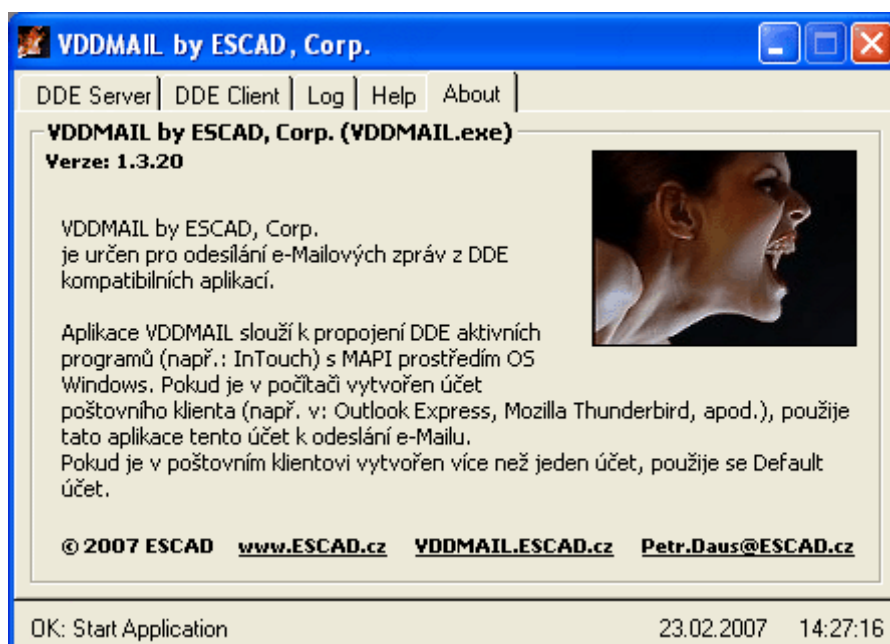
VDDMAIL by ESCAD, Corp.

DDE Server | DDE Client | Log | Help | About

VDDMAIL by ESCAD, Corp. (VDDMAIL.exe)

Verze: 1.3.20

VDDMAIL by ESCAD, Corp.
je určen pro odesílání e-Mailových zpráv z DDE kompatibilních aplikací.

Aplikace VDDMAIL slouží k propojení DDE aktivních programů (např.: InTouch) s MAPI prostředím OS Windows. Pokud je v počítači vytvořen účet poštovního klienta (např. v: Outlook Express, Mozilla Thunderbird, apod.), použije tato aplikace tento účet k odeslání e-Mailu.
Pokud je v poštovním klientovi vytvořen více než jeden účet, použije se Default účet.

© 2007 ESCAD www.ESCAD.cz VDDMAIL.ESCAD.cz Petr.Daus@ESCAD.cz

OK: Start Application 23.02.2007 14:27:16